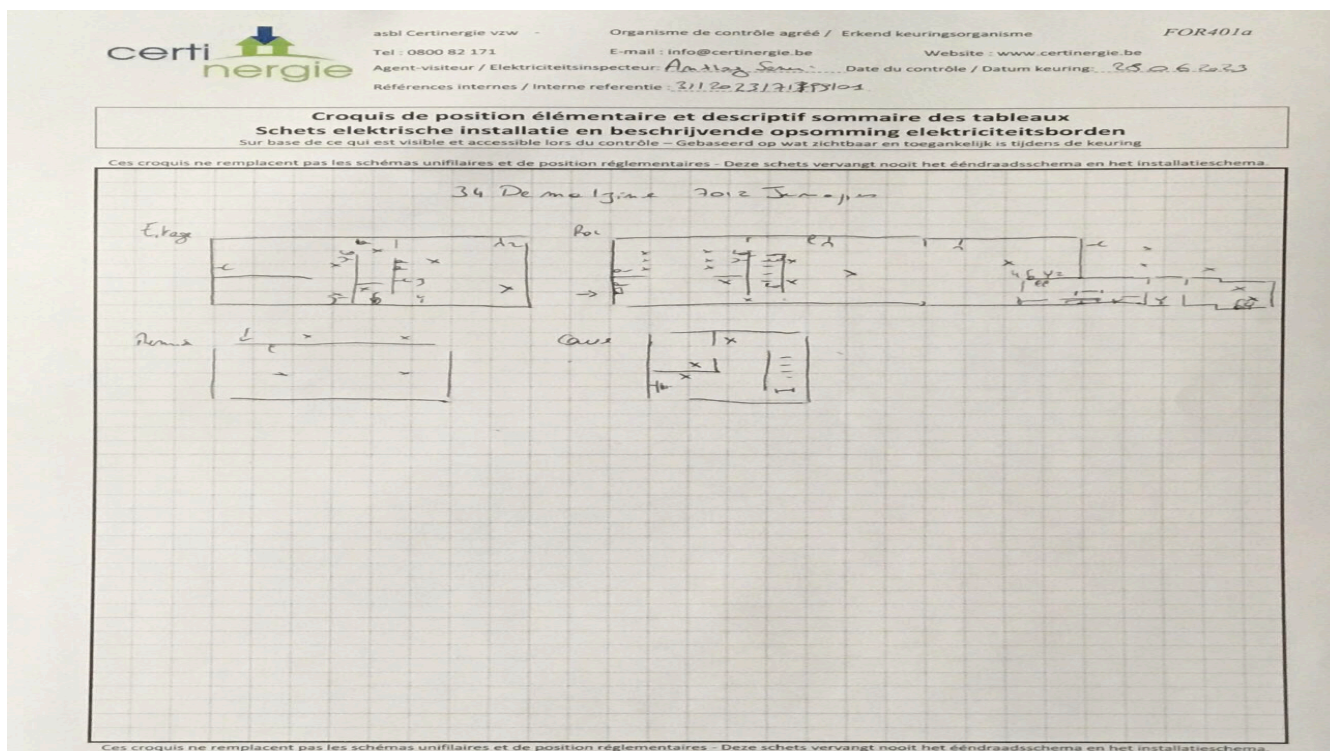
certi nergie

asbl Certinergie vzw - Organisme de contrôle agréé / Erkend keuringsorganisme FOR401a

Tel : 0800 82 171 E-mail : info@certinergie.be Website : www.certinergie.be

Agent-visiteur / Elektriciteitsinspecteur: Aattay Sam Date du contrôle / Datum keuring: 28.06.2023

Références internes / Interne referentie: 311202317185101

Croquis de position élémentaire et descriptif sommaire des tableaux
Schets elektrische installatie en beschrijvende opsomming elektriciteitsborden
Sur base de ce qui est visible et accessible lors du contrôle – Gebaseerd op wat zichtbaar en toegankelijk is tijdens de keuring

Ces croquis ne remplacent pas les schémas unifilaires et de position réglementaires - Deze schets vervangt nooit het ééndraadsschema en het installatieschema

34 De malgime 7012 Jemappes

Etage

RDC

Cave

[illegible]

Ces croquis ne remplacent pas les schémas unifilaires et de position réglementaires - Deze schets vervangt nooit het ééndraadsschema en het installatieschema